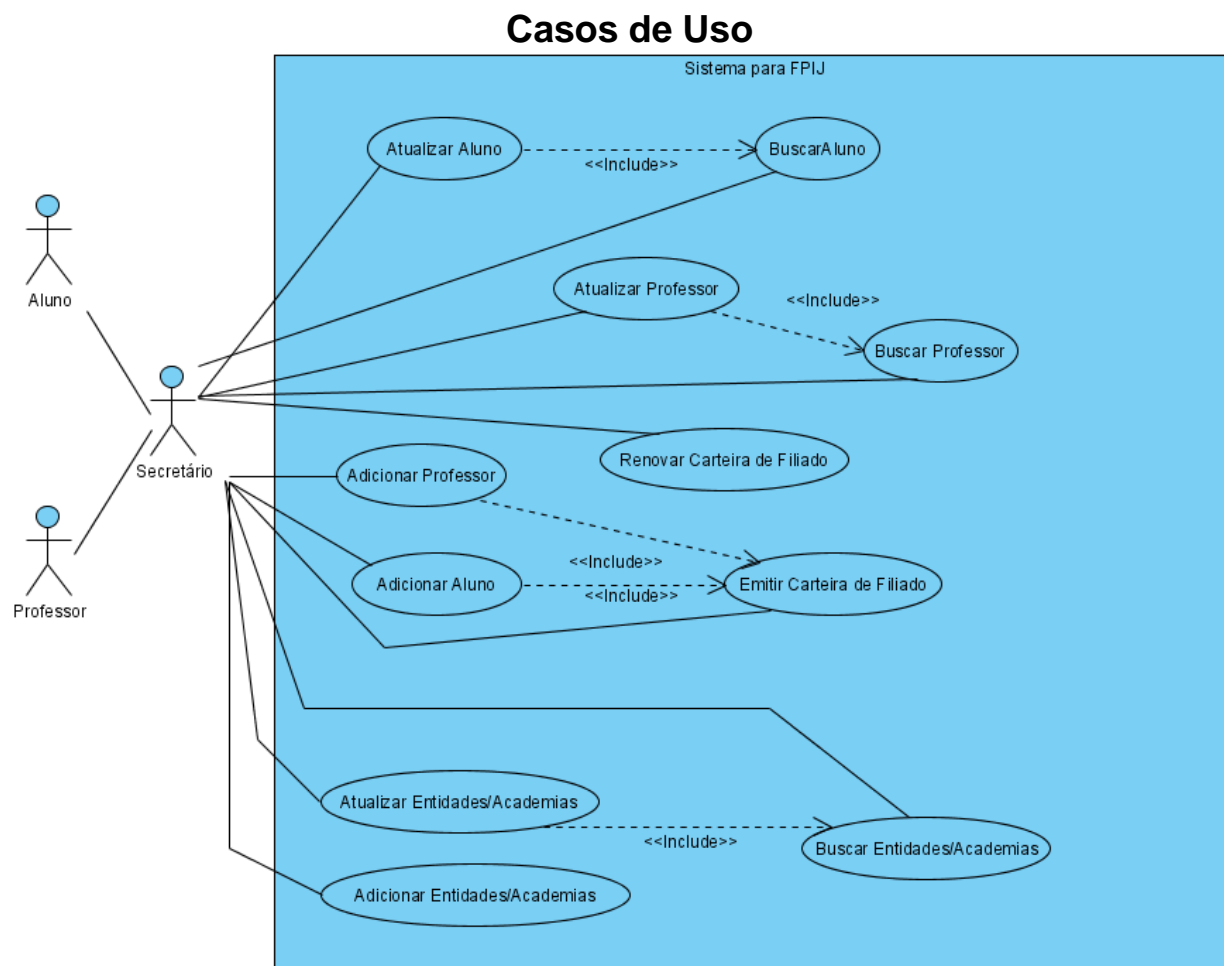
Casos de Uso

Sistema para FPIJ

Aluno

Secretário

Professor

Atualizar Aluno

<<Include>>

BuscarAluno

Atualizar Professor

<<Include>>

Buscar Professor

Renovar Carteira de Filiado

Adicionar Professor

<<Include>>

Adicionar Aluno

<<Include>>

Emitir Carteira de Filiado

Atualizar Entidades/Academias

<<Include>>

Buscar Entidades/Academias

Adicionar Entidades/Academias